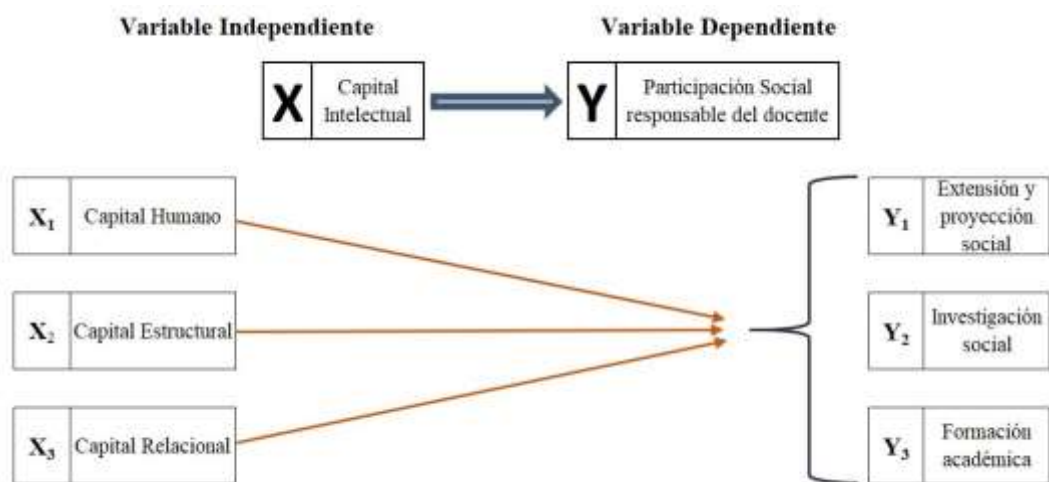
Variable Independiente

Variable Dependiente

X Capital Intelectual

Y Participación Social responsable del docente

$X_1$ Capital Humano

$X_2$ Capital Estructural

$X_3$ Capital Relacional

$Y_1$ Extensión y proyección social

$Y_2$ Investigación social

$Y_3$ Formación académica